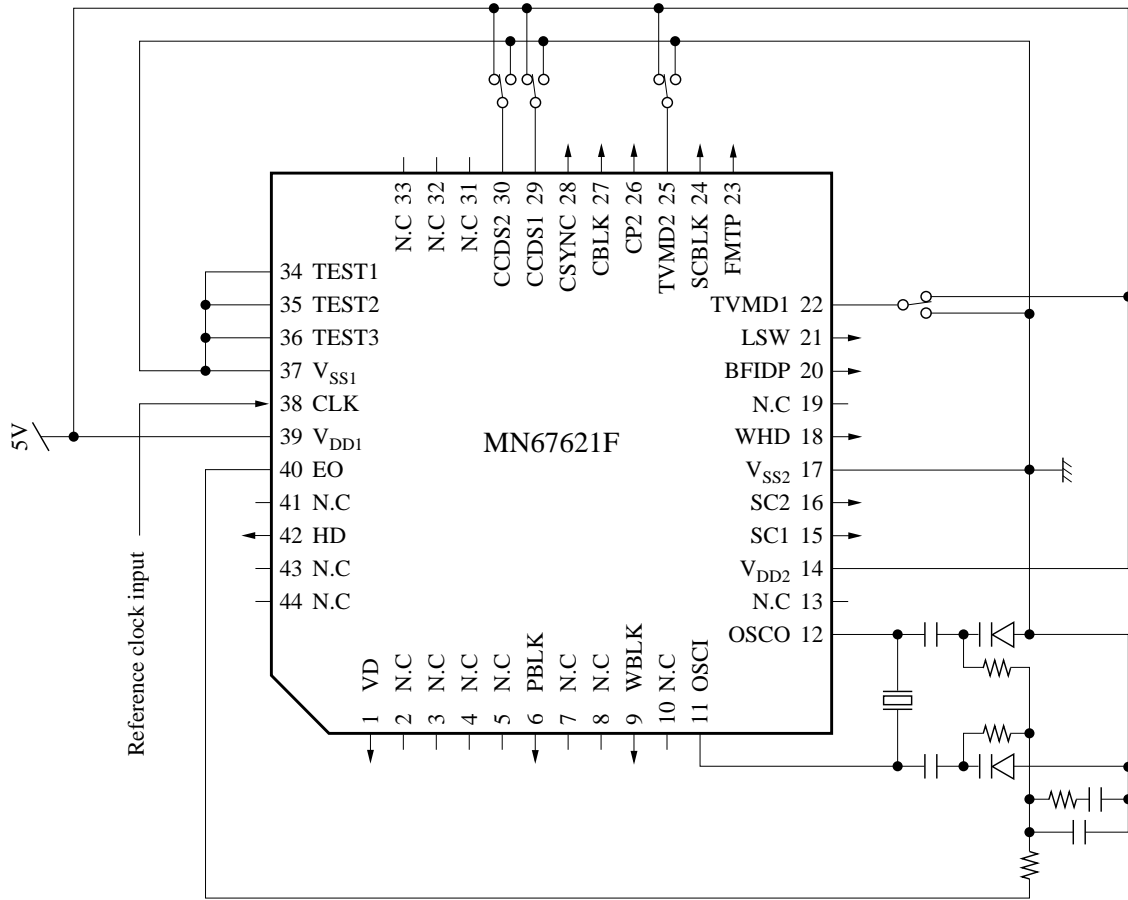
N.C 33
N.C 32
N.C 31
CCDS2 30
CCDS1 29
CSYNC 28
CBLK 27
CP2 26
TVMD2 25
SCBLK 24
FMTP 23

34 TEST1
35 TEST2
36 TEST3
37 $V_{SS1}$
38 CLK
39 $V_{DD1}$
40 EO
41 N.C
42 HD
43 N.C
44 N.C

5V

Reference clock input

MN67621F

TVMD1 22
LSW 21
BFIDP 20
N.C 19
WHD 18
$V_{SS2}$ 17
SC2 16
SC1 15
$V_{DD2}$ 14
N.C 13
OSCO 12

1 VD
2 N.C
3 N.C
4 N.C
5 N.C
6 PBLK
7 N.C
8 N.C
9 WBLK
10 N.C
11 OSCI